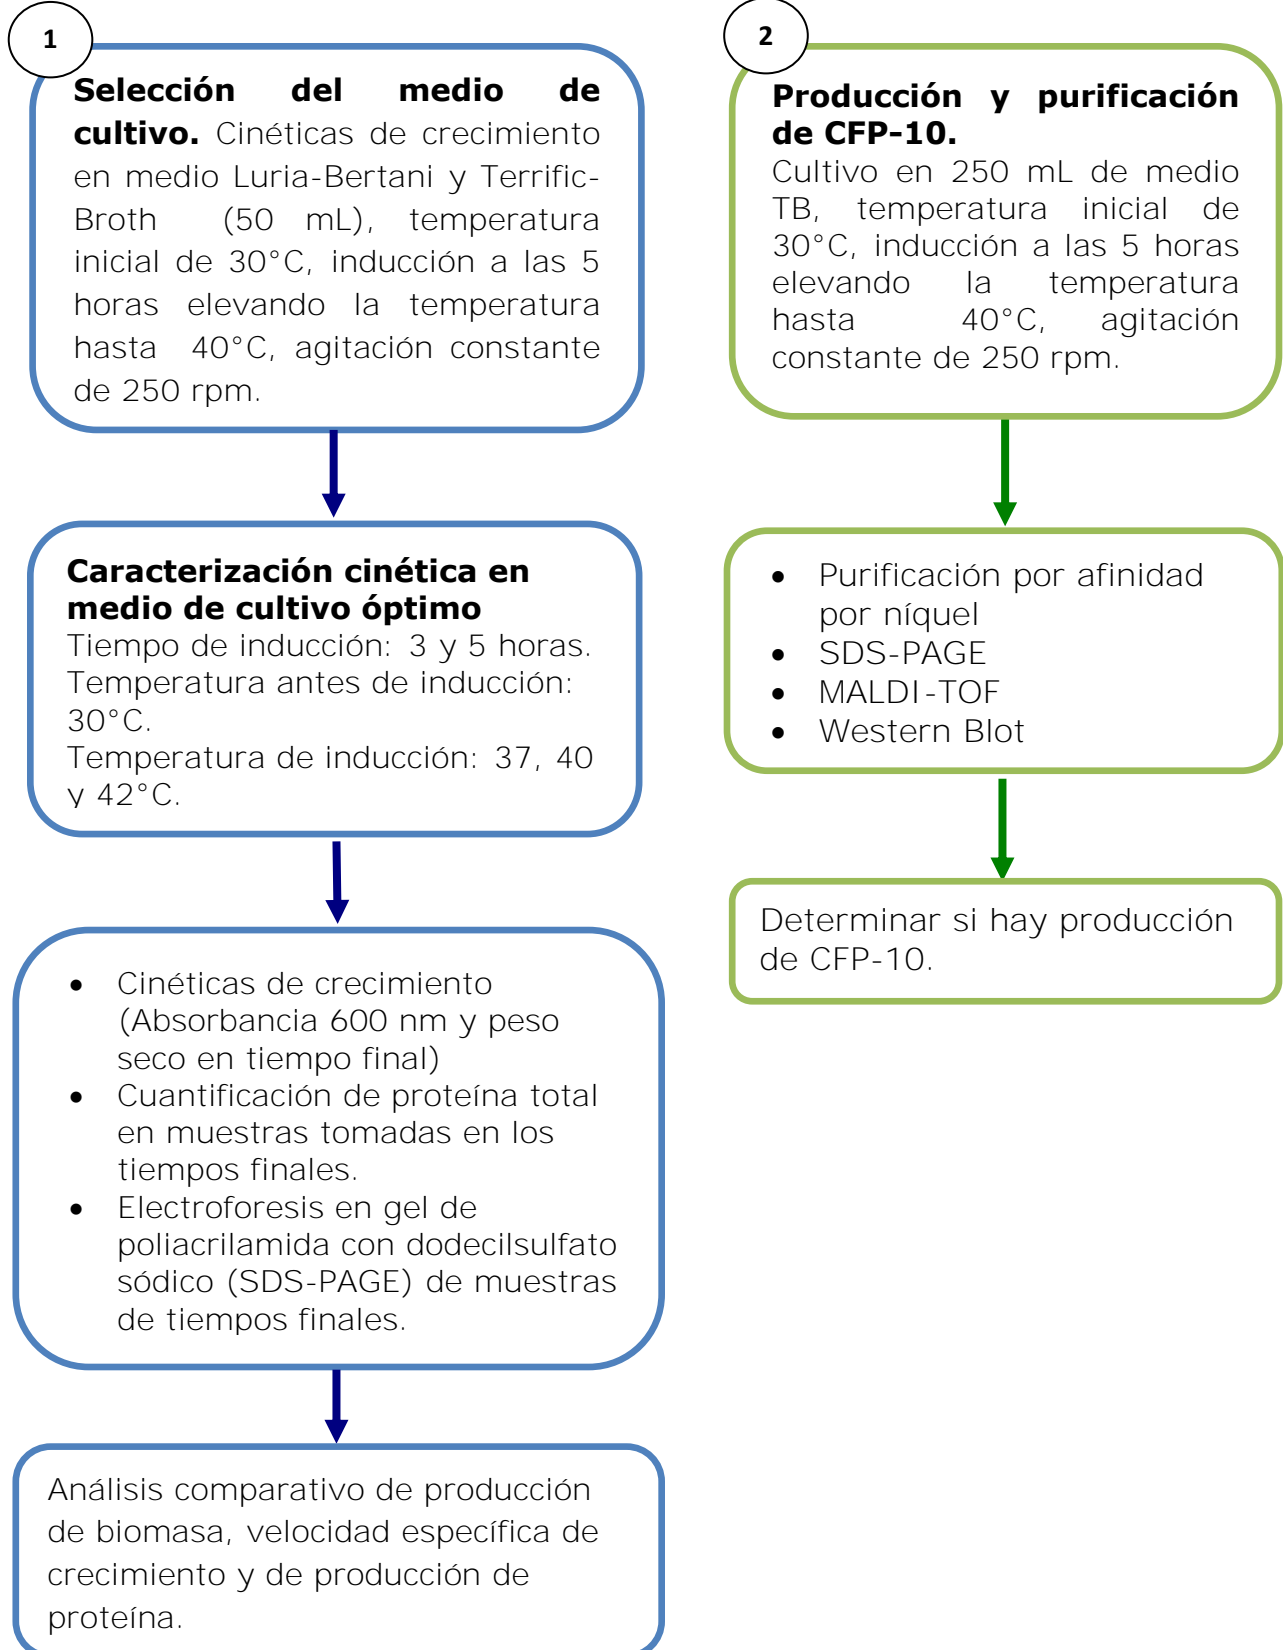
1

**Selección del medio de cultivo.** Cinéticas de crecimiento en medio Luria-Bertani y Terrific-Broth (50 mL), temperatura inicial de 30°C, inducción a las 5 horas elevando la temperatura hasta 40°C, agitación constante de 250 rpm.

**Caracterización cinética en medio de cultivo óptimo**
Tiempo de inducción: 3 y 5 horas.
Temperatura antes de inducción: 30°C.
Temperatura de inducción: 37, 40 y 42°C.

- Cinéticas de crecimiento (Absorbancia 600 nm y peso seco en tiempo final)
- Cuantificación de proteína total en muestras tomadas en los tiempos finales.
- Electroforesis en gel de poliacrilamida con dodecilsulfato sódico (SDS-PAGE) de muestras de tiempos finales.

Análisis comparativo de producción de biomasa, velocidad específica de crecimiento y de producción de proteína.

2

**Producción y purificación de CFP-10.**
Cultivo en 250 mL de medio TB, temperatura inicial de 30°C, inducción a las 5 horas elevando la temperatura hasta 40°C, agitación constante de 250 rpm.

- Purificación por afinidad por níquel
- SDS-PAGE
- MALDI-TOF
- Western Blot

Determinar si hay producción de CFP-10.